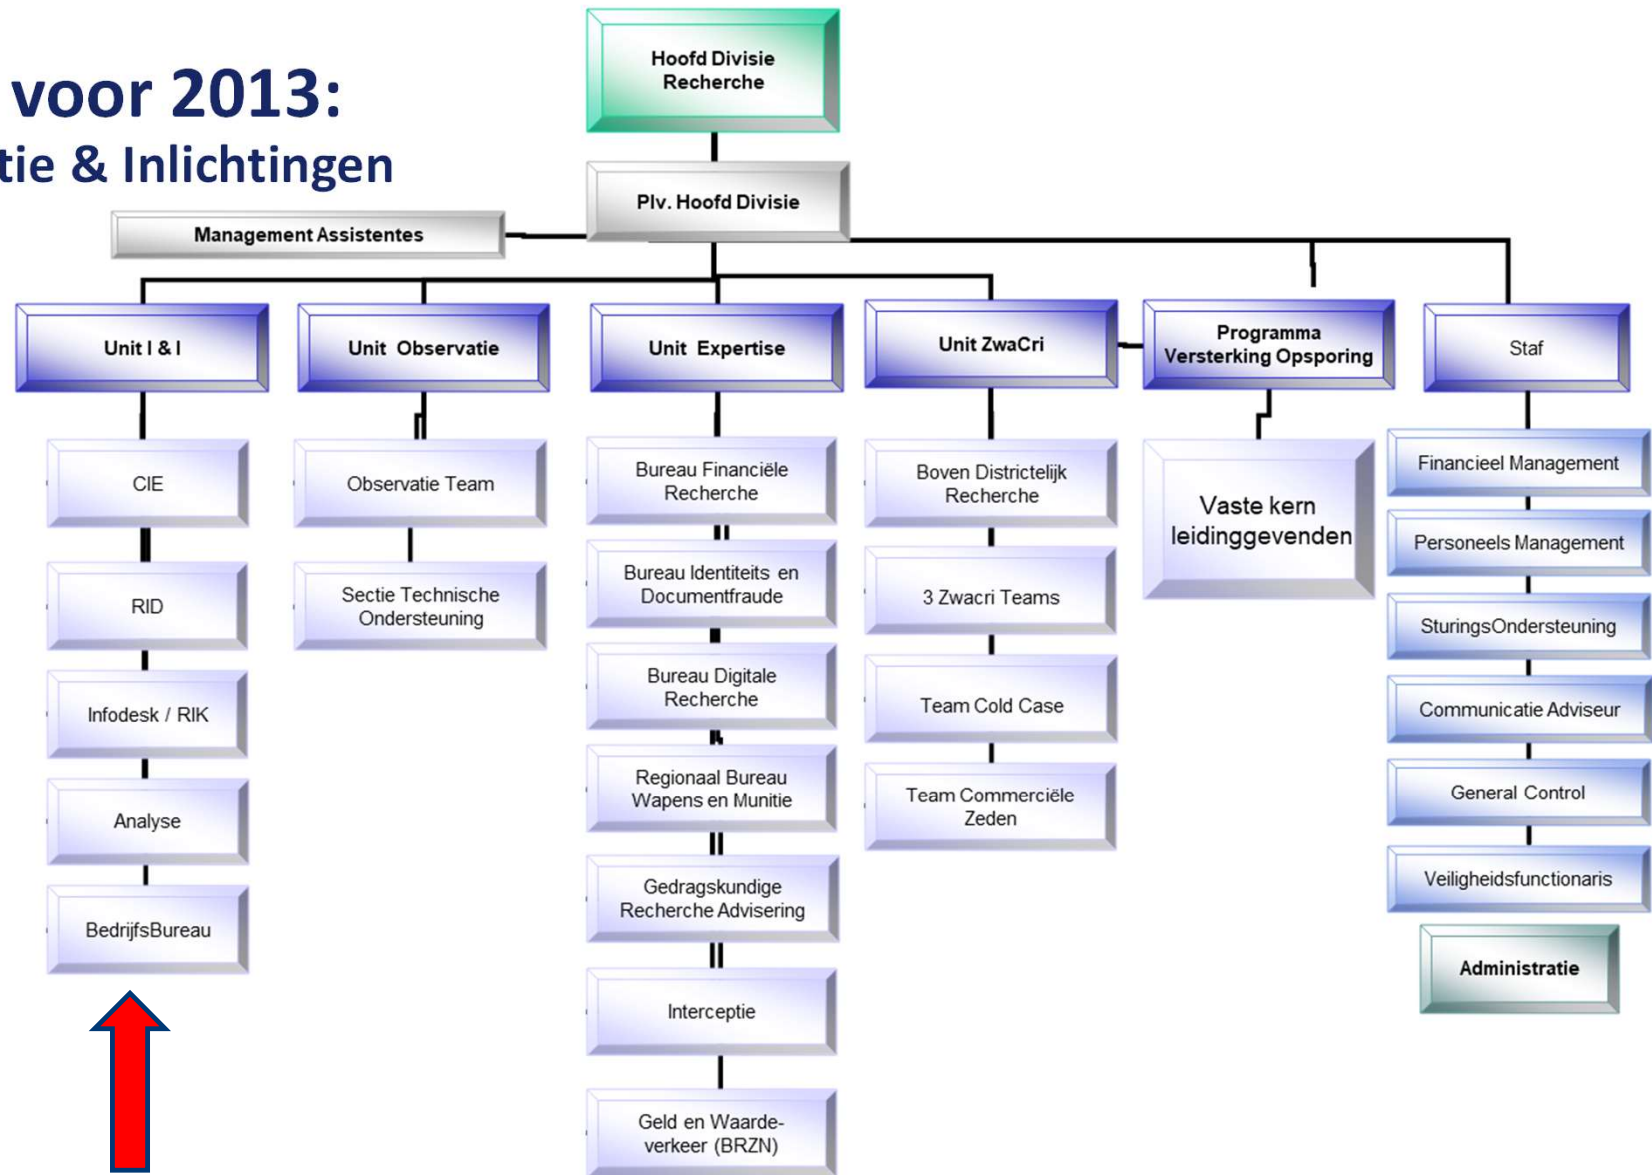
voor 2013:
tie & Inlichtingen

Hoofd Divisie Recherche

Plv. Hoofd Divisie

Management Assistentes

Unit I & I

CIE

RID

Infodesk / RIK

Analyse

BedrijfsBureau

Unit Observatie

Observatie Team

Sectie Technische Ondersteuning

Unit Expertise

Bureau Financiële Recherche

Bureau Identiteits en Documentfraude

Bureau Digitale Recherche

Regionaal Bureau Wapens en Munitie

Gedragskundige Recherche Advisering

Interceptie

Geld en Waarde-verkeer (BRZN)

Unit ZwaCri

Boven Districtelijk Recherche

3 Zwacri Teams

Team Cold Case

Team Commerciële Zeden

Programma Versterking Opsporing

Vaste kern leidinggevenden

Staf

Financieel Management

Personeels Management

SturingsOndersteuning

Communicatie Adviseur

General Control

Veiligheidsfunctionaris

Administratie